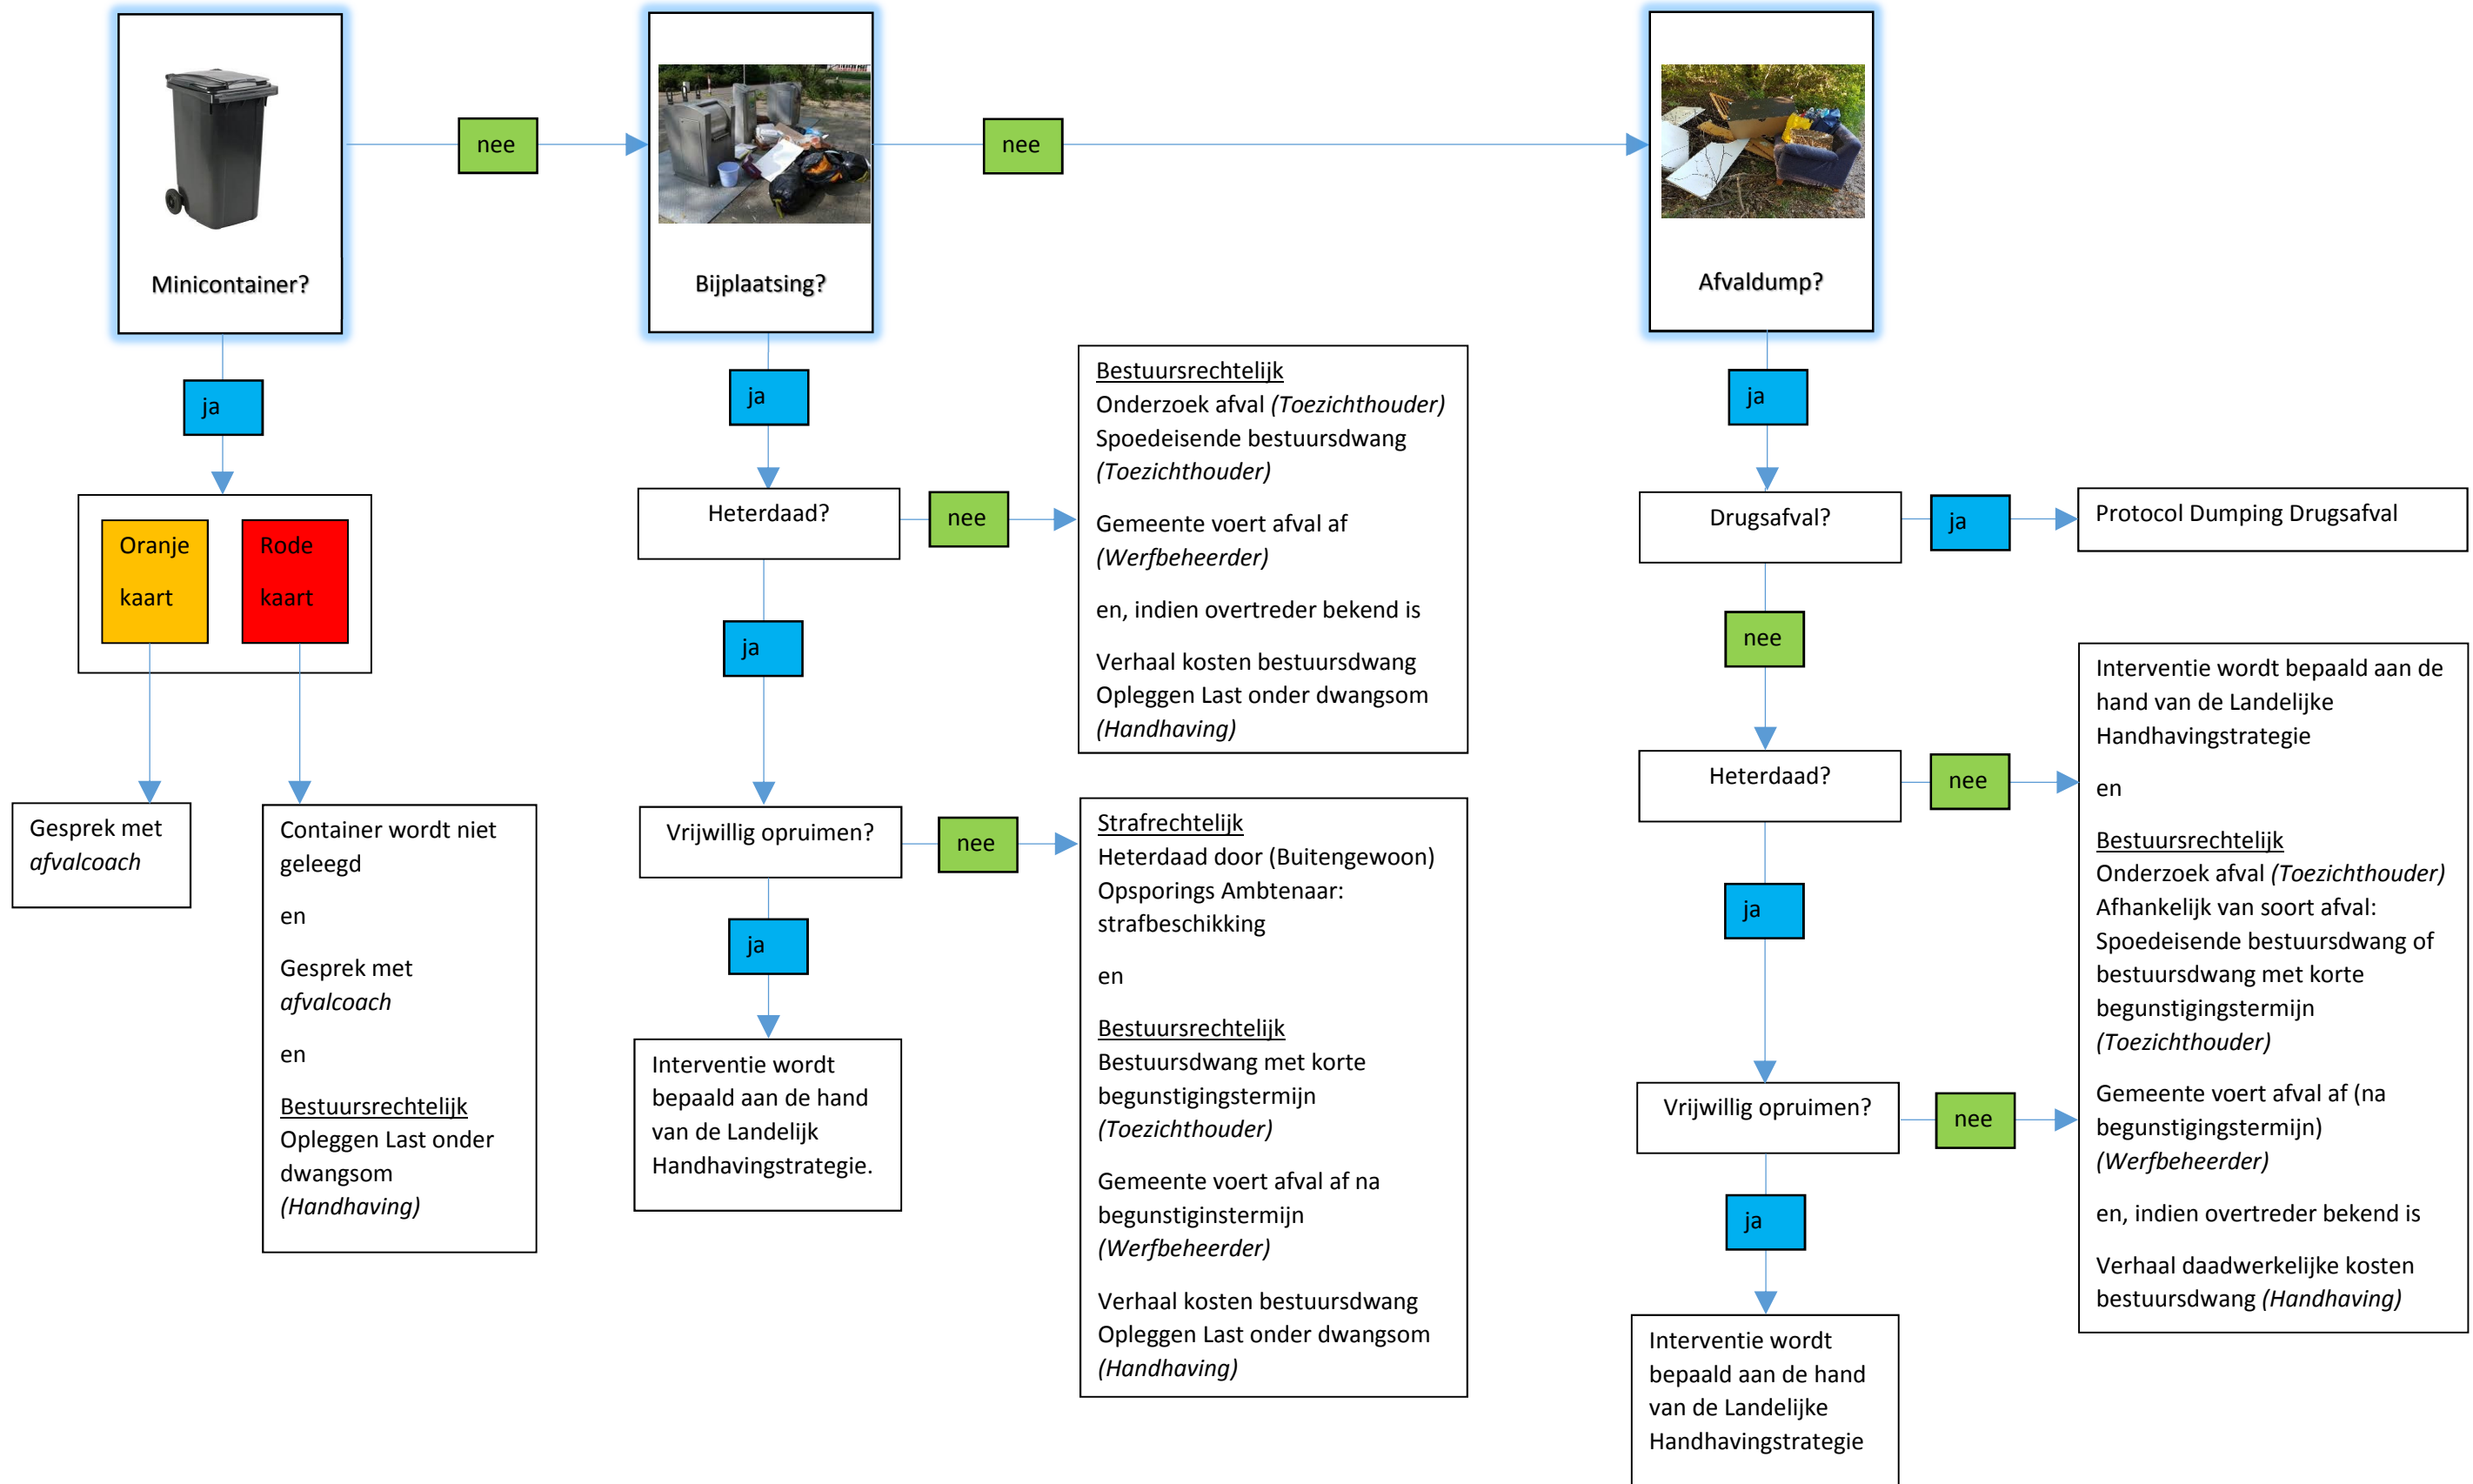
Minicontainer?

nee

Bijplaatsing?

nee

Afvaldump?

ja

Oranje kaart

Rode kaart

Gesprek met *afvalcoach*

Container wordt niet geleegd

en

Gesprek met *afvalcoach*

en

Bestuursrechtelijk
Opleggen Last onder dwangsom *(Handhaving)*

ja

Heterdaad?

nee

Bestuursrechtelijk
Onderzoek afval *(Toezichthouder)*
Spoedeisende bestuursdwang *(Toezichthouder)*

Gemeente voert afval af *(Werfbeheerder)*

en, indien overtreder bekend is

Verhaal kosten bestuursdwang
Opleggen Last onder dwangsom *(Handhaving)*

ja

Vrijwillig opruimen?

nee

Strafrechtelijk
Heterdaad door (Buitengewoon) Opsporings Ambtenaar: strafbeschikking

en

Bestuursrechtelijk
Bestuursdwang met korte begunstigingstermijn *(Toezichthouder)*

Gemeente voert afval af na begunstiginstermijn *(Werfbeheerder)*

Verhaal kosten bestuursdwang
Opleggen Last onder dwangsom *(Handhaving)*

ja

Interventie wordt bepaald aan de hand van de Landelijk Handhavingstrategie.

ja

Drugsafval?

ja

Protocol Dumping Drugsafval

nee

Heterdaad?

nee

Interventie wordt bepaald aan de hand van de Landelijke Handhavingstrategie

en

Bestuursrechtelijk
Onderzoek afval *(Toezichthouder)*
Afhankelijk van soort afval: Spoedeisende bestuursdwang of bestuursdwang met korte begunstigingstermijn *(Toezichthouder)*

Gemeente voert afval af (na begunstigingstermijn) *(Werfbeheerder)*

en, indien overtreder bekend is

Verhaal daadwerkelijke kosten bestuursdwang *(Handhaving)*

ja

Vrijwillig opruimen?

nee

ja

Interventie wordt bepaald aan de hand van de Landelijke Handhavingstrategie